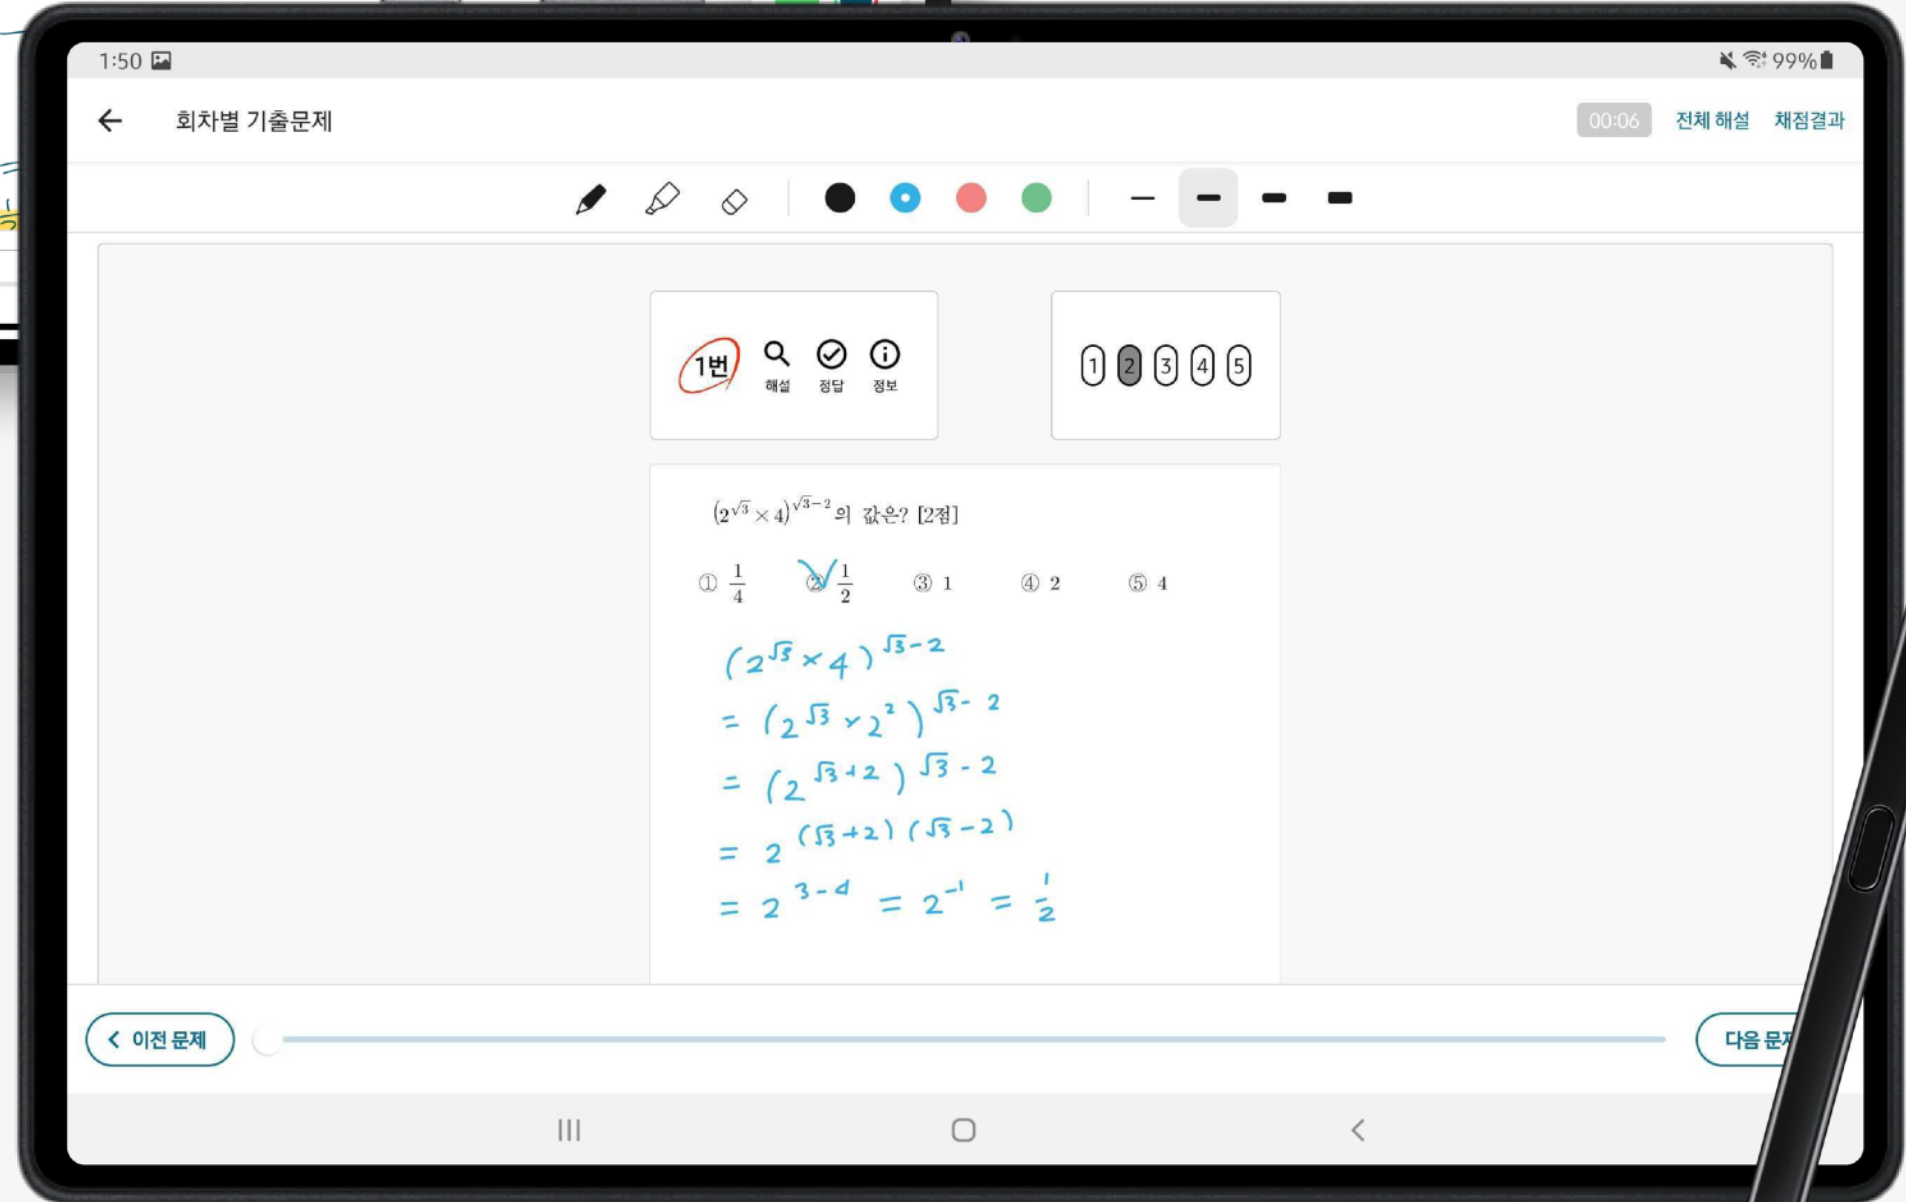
1:50

99%

←

회차별 기출문제

00:06

전체 해설

채점결과

1번

해설

정답

정보

1 2 3 4 5

$(2^{\sqrt{3}} \times 4)^{\sqrt{3}-2}$의 값은? [2점]

① $\frac{1}{4}$ ② $\frac{1}{2}$ ③ 1 ④ 2 ⑤ 4

$(2^{\sqrt{3}} \times 4)^{\sqrt{3}-2}$

$= (2^{\sqrt{3}} \times 2^2)^{\sqrt{3}-2}$

$= (2^{\sqrt{3}+2})^{\sqrt{3}-2}$

$= 2^{(\sqrt{3}+2)(\sqrt{3}-2)}$

$= 2^{3-4} = 2^{-1} = \frac{1}{2}$

< 이전 문제

다음 문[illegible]